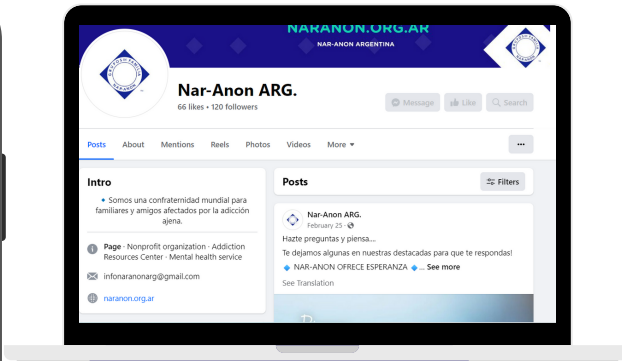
NARANON.ORG.AR
NAR-ANON ARGENTINA

Nar-Anon ARG.
66 likes • 120 followers

Message
Like
Search

Posts
About
Mentions
Reels
Photos
Videos
More

...

Intro

🔹 Somos una confraternidad mundial para familiares y amigos afectados por la adicción ajena.

Page · Nonprofit organization · Addiction Resources Center · Mental health service

infonaranonarg@gmail.com

naranon.org.ar

Posts

Filters

Nar-Anon ARG.
February 25 ·

Hazte preguntas y piensa...

Te dejamos algunas en nuestras destacadas para que te respondas!

🔹 NAR-ANON OFRECE ESPERANZA 🔹 ... See more

See Translation